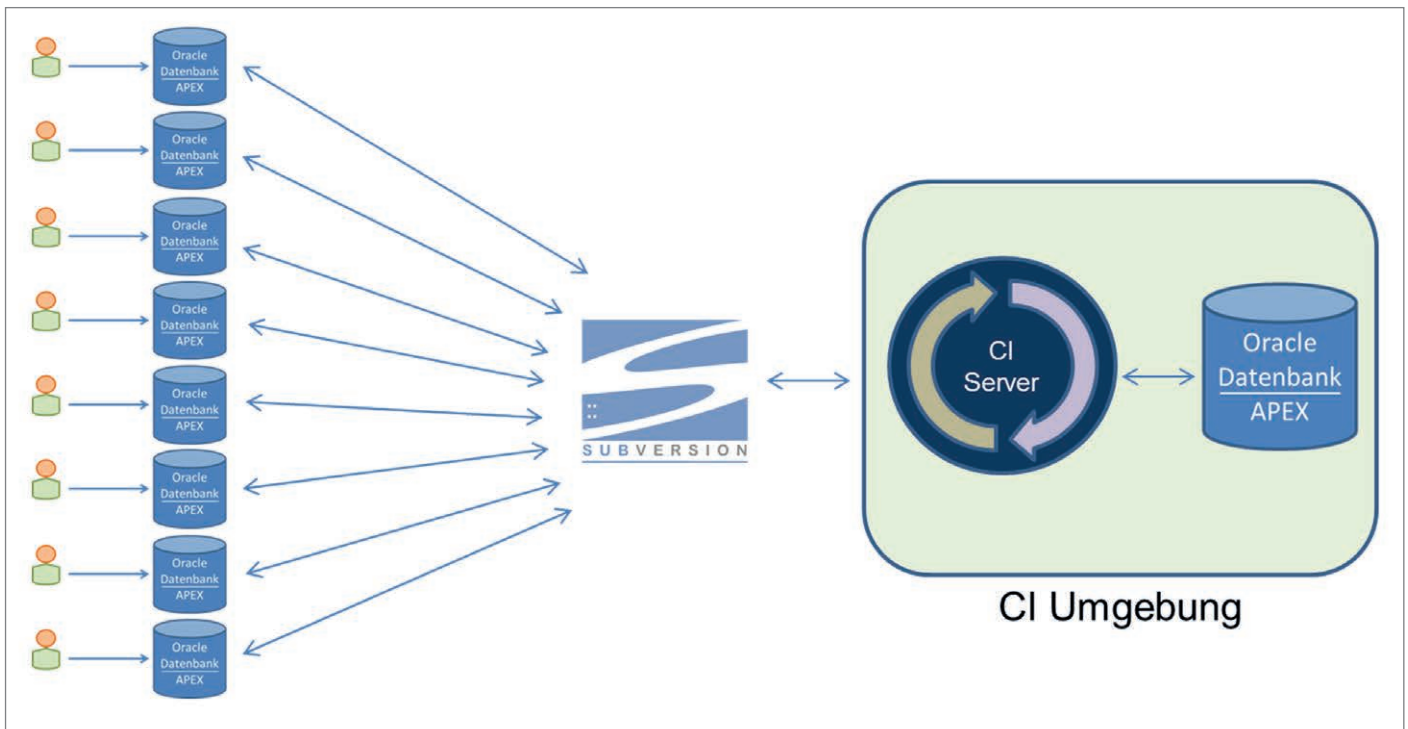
Oracle
Datenbank
APEX

Oracle
Datenbank
APEX

Oracle
Datenbank
APEX

Oracle
Datenbank
APEX

Oracle
Datenbank
APEX

Oracle
Datenbank
APEX

Oracle
Datenbank
APEX

Oracle
Datenbank
APEX

SUBVERSION

CI
Server

Oracle
Datenbank
APEX

CI Umgebung